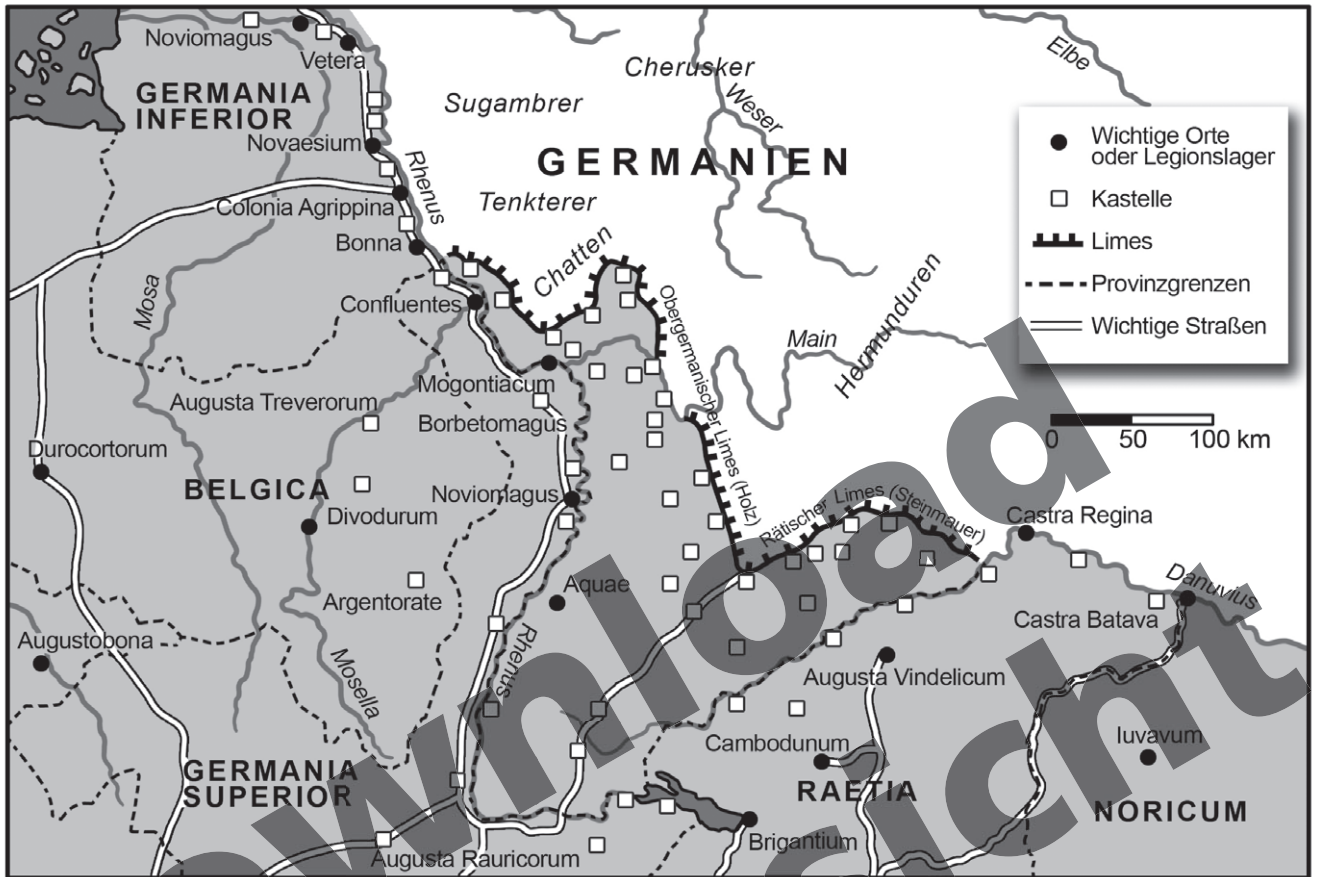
Noviomagus
Vetera
GERMANIA INFERIOR
Novaesium
Colonia Agrippina
Bonna
Confluentes
Mogontiacum
Augusta Treverorum
Borbetomagus
Durocortorum
BELGICA
Noviomagus
Divodurum
Argentorate
Aquae
Augustobona
Mosella
Rhenus
Mosa
GERMANIA SUPERIOR
Augusta Rauricorum
Rhenus
Cherusker
Sugambrer
Weser
Elbe
GERMANIEN
Tenkterer
Chatten
Obergermanischer Limes (Holz)
Main
Hermunduren
Rätischer Limes (Steinmauer)
Castra Regina
Danuvius
Castra Batava
Augusta Vindelicum
Cambodunum
Iuvavum
RAETIA
NORICUM
Brigantium

Wichtige Orte oder Legionslager
Kastelle
Limes
Provinzgrenzen
Wichtige Straßen

0 50 100 km

Download
Ansicht